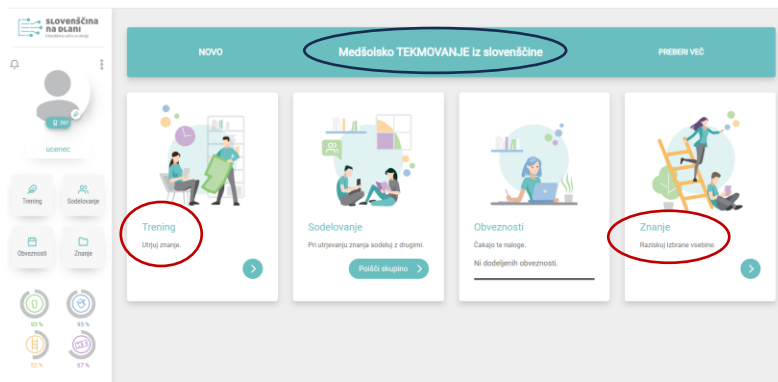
slovenščina na dlani

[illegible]

367

ucenec

Trening

Sodelovanje

Obveznosti

Znanje

93 %

95 %

92 %

67 %

NOVO

Medšolsko TEKMOVANJE iz slovenščine

PREBERI VEČ

Trening

Utrjuj znanje.

Sodelovanje

Pri utrjevanju znanja sodeluj z drugimi.

Poišči skupino

Obveznosti

Čakajo te naloge.

Ni dodeljenih obveznosti.

Znanje

Raziskuj izbrane vsebine.